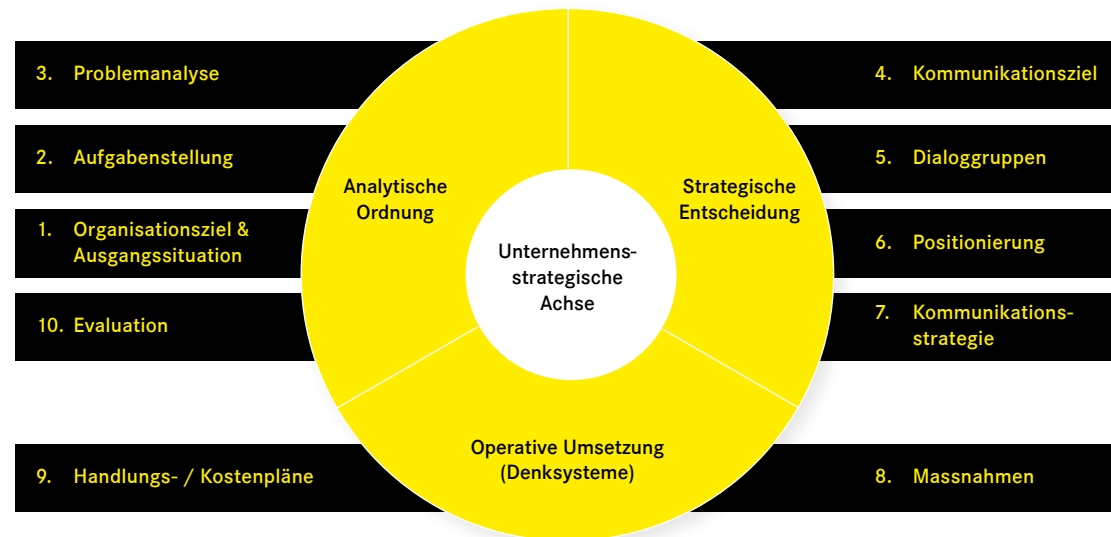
3. Problemanalyse

2. Aufgabenstellung

1. Organisationsziel & Ausgangssituation

10. Evaluation

9. Handlungs- / Kostenpläne

Analytische Ordnung

Strategische Entscheidung

Unternehmens-strategische Achse

Operative Umsetzung (Denksysteme)

4. Kommunikationsziel

5. Dialoggruppen

6. Positionierung

7. Kommunikations-strategie

8. Massnahmen